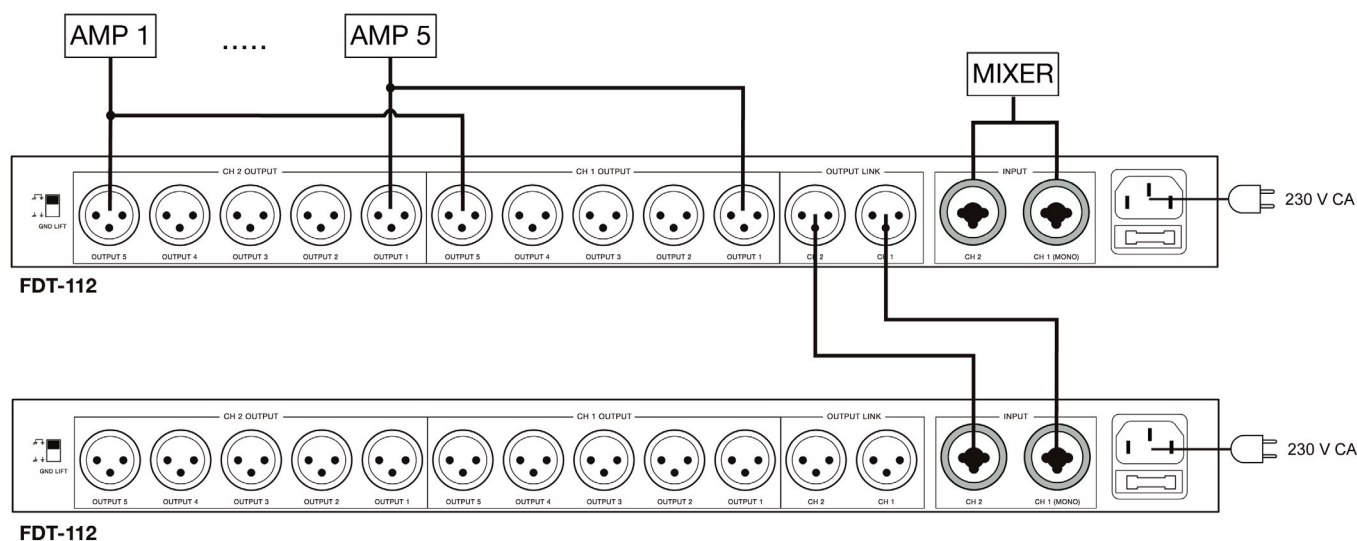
AMP 1

.....

AMP 5

MIXER

CH 2 OUTPUT

CH 1 OUTPUT

OUTPUT LINK

INPUT

GND LIFT

OUTPUT 5 OUTPUT 4 OUTPUT 3 OUTPUT 2 OUTPUT 1

OUTPUT 5 OUTPUT 4 OUTPUT 3 OUTPUT 2 OUTPUT 1

CH 2 CH 1

CH 2 CH 1 (MONO)

230 V CA

FDT-112

CH 2 OUTPUT

CH 1 OUTPUT

OUTPUT LINK

INPUT

GND LIFT

OUTPUT 5 OUTPUT 4 OUTPUT 3 OUTPUT 2 OUTPUT 1

OUTPUT 5 OUTPUT 4 OUTPUT 3 OUTPUT 2 OUTPUT 1

CH 2 CH 1

CH 2 CH 1 (MONO)

230 V CA

FDT-112